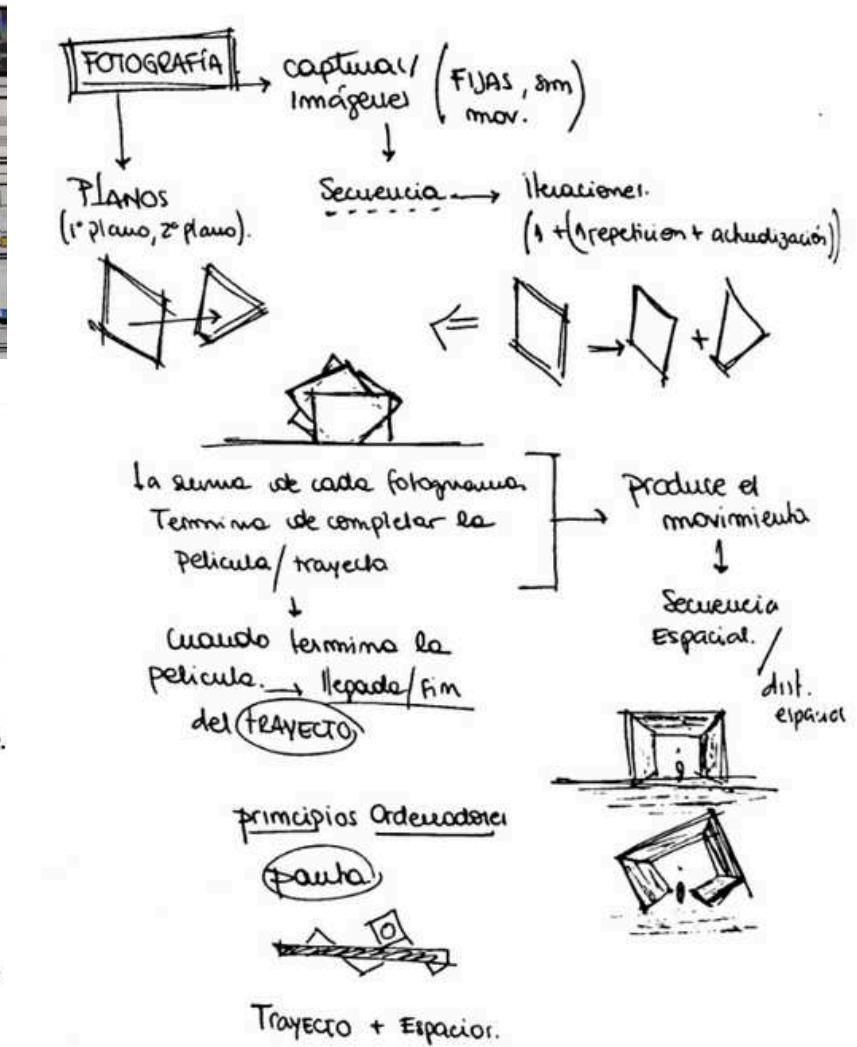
FOTOGRAFÍA → capturar/ Imágenes (FIJAS, sin mov.)

↓
Secuencia → Iteraciones. (1 + (1 repetición + actualización))

PLANOS (1° plano, 2° plano).

La suma de cada fotograma Termina de completar la pelicula/ trayecto → Produce el movimiento

↓
Cuando termina la pelicula → llegada/ fin del TRAYECTO

Secuencia Espacial.

dist. espacial

principios Ordenadores

Pauta

Trayecto + Espacios.